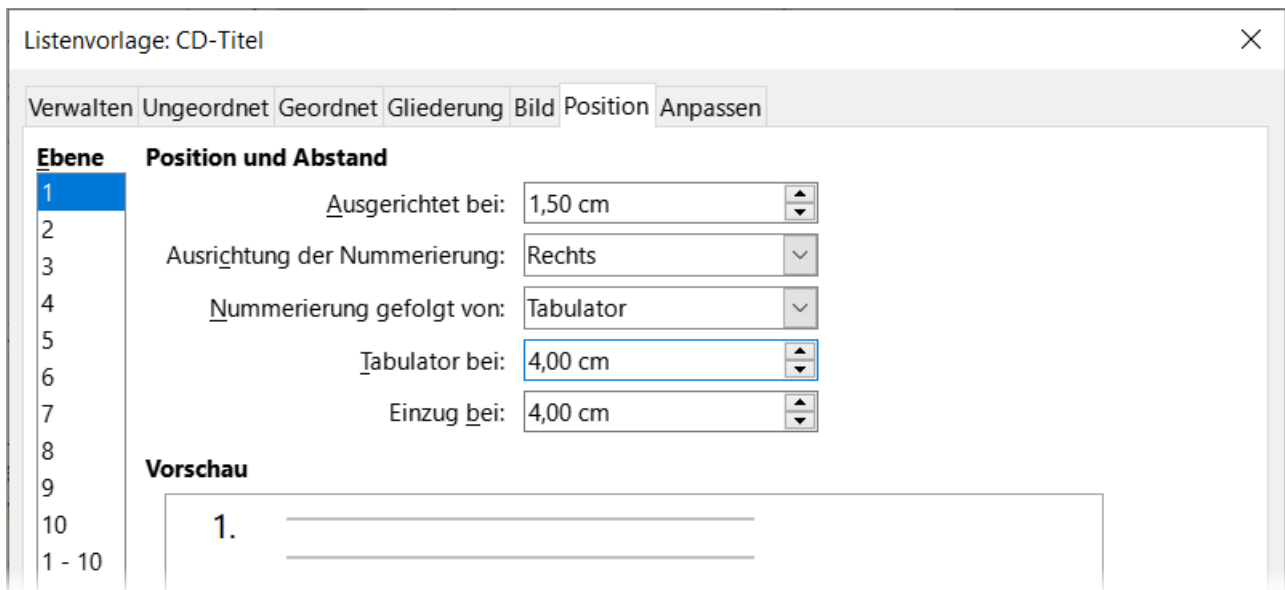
Listenvorlage: CD-Titel

Verwalten Ungeordnet Geordnet Gliederung Bild Position Anpassen

Ebene
1
2
3
4
5
6
7
8
9
10
1 - 10

Position und Abstand

Ausgerichtet bei: 1,50 cm

Ausrichtung der Nummerierung: Rechts

Nummerierung gefolgt von: Tabulator

Tabulator bei: 4,00 cm

Einzug bei: 4,00 cm

Vorschau

1.